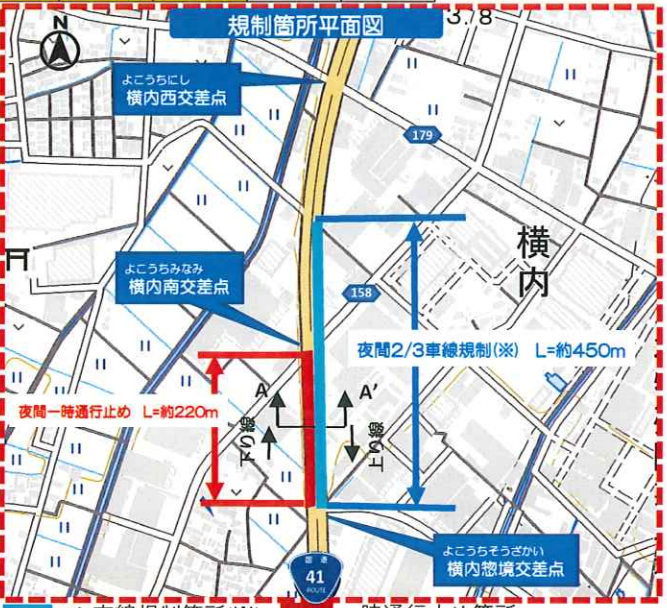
規制箇所平面図

3.8

N

よこうちにし
横内西交差点

179

横
内

よこうちみなみ
横内南交差点

158

夜間2/3車線規制(※) L=約450m

夜間一時通行止め L=約220m

A

A'

下り線

上り線

よこうちそうざかい
横内惣境交差点

国道
41
ROUTE

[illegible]